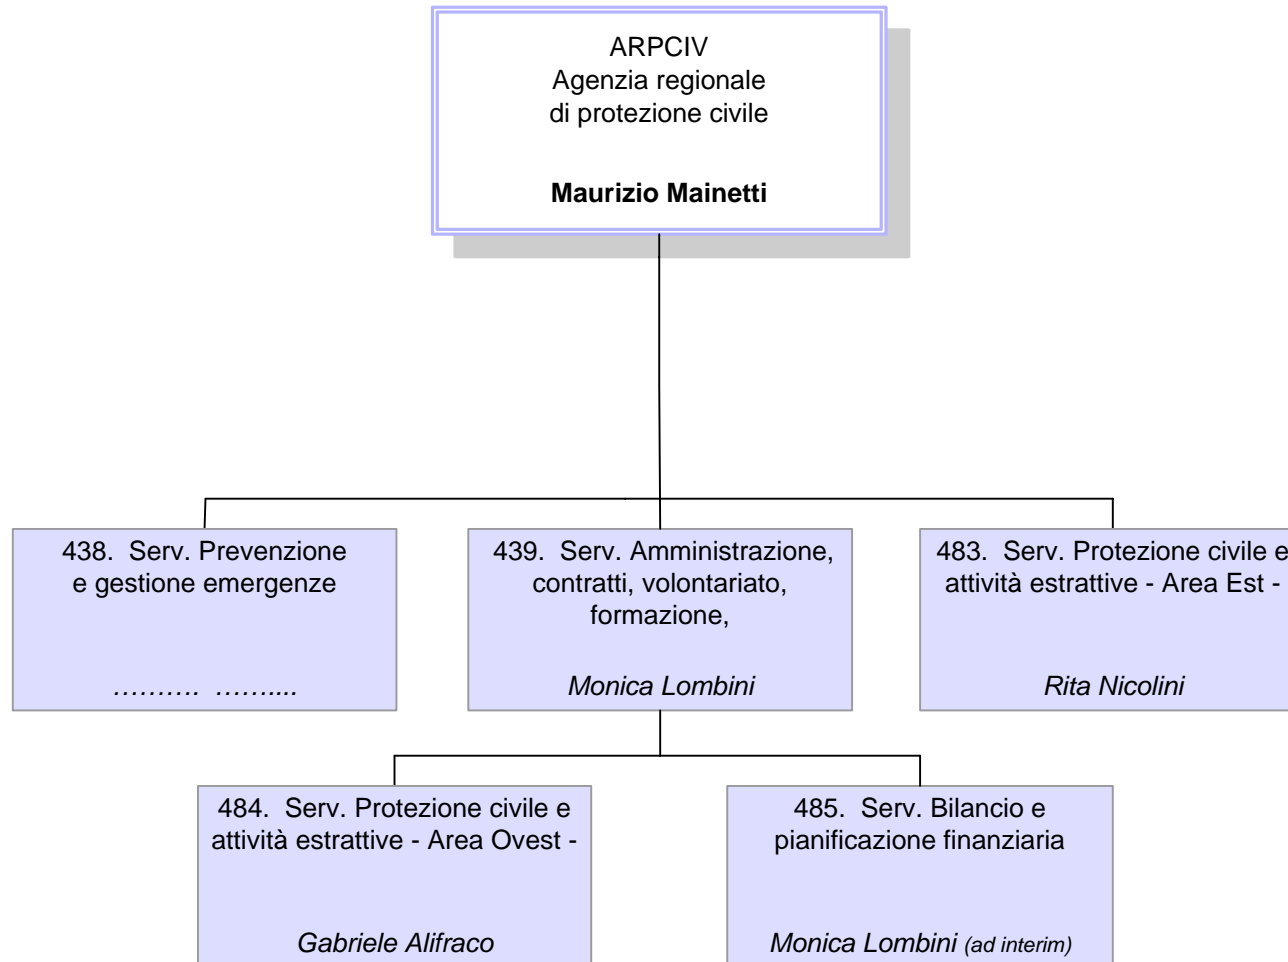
ARPCIV
Agenzia regionale
di protezione civile

**Maurizio Mainetti**

438. Serv. Prevenzione e gestione emergenze

………. ……...

439. Serv. Amministrazione, contratti, volontariato, formazione,

*Monica Lombini*

483. Serv. Protezione civile e attività estrattive - Area Est -

*Rita Nicolini*

484. Serv. Protezione civile e attività estrattive - Area Ovest -

*Gabriele Alifraco*

485. Serv. Bilancio e pianificazione finanziaria

*Monica Lombini (ad interim)*